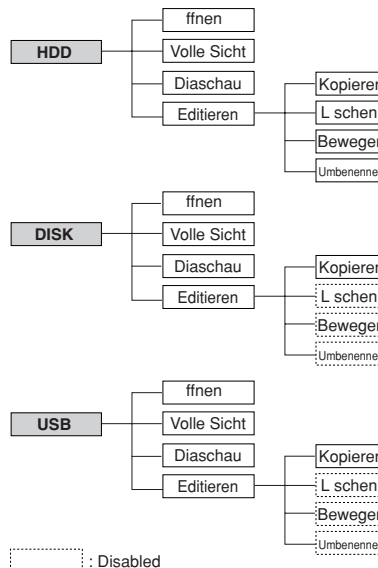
HDD

ffnen

Volle Sicht

Diaschau

Editieren

Kopieren

L schen

Bewegen

Umbenenne

DISK

ffnen

Volle Sicht

Diaschau

Editieren

Kopieren

L schen

Bewegen

Umbenenne

USB

ffnen

Volle Sicht

Diaschau

Editieren

Kopieren

L schen

Bewegen

Umbenenne

: Disabled